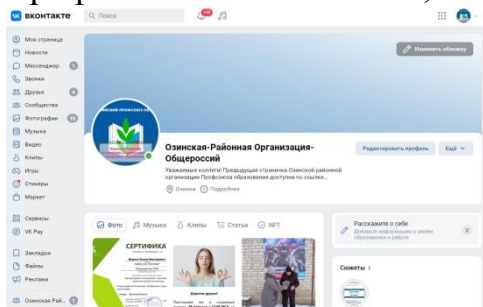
ВКОНТАКТЕ Поиск 99+

Изменить обложку

Моя страница
Новости
Мессенджер 5
Звонки
Друзья 4
Сообщества
Фотографии 15
Музыка
Видео
Клипы
Игры
Стикеры
Маркет

Сервисы
VK Pay

Закладки
Файлы
Реклама

Озинская Рай...

Озинская-Районная Организация-Общероссий

Уважаемые коллеги! Предыдущая страничка Озинской районной организации Профсоюза образования доступна по ссылке...

Озинки Подробнее

Редактировать профиль Ещё

Фото Музыка Клипы Статьи NFT

СЕРТИФИКА

Расскажите о себе
Добавьте информацию о своём образовании и работе

Сюжеты 1